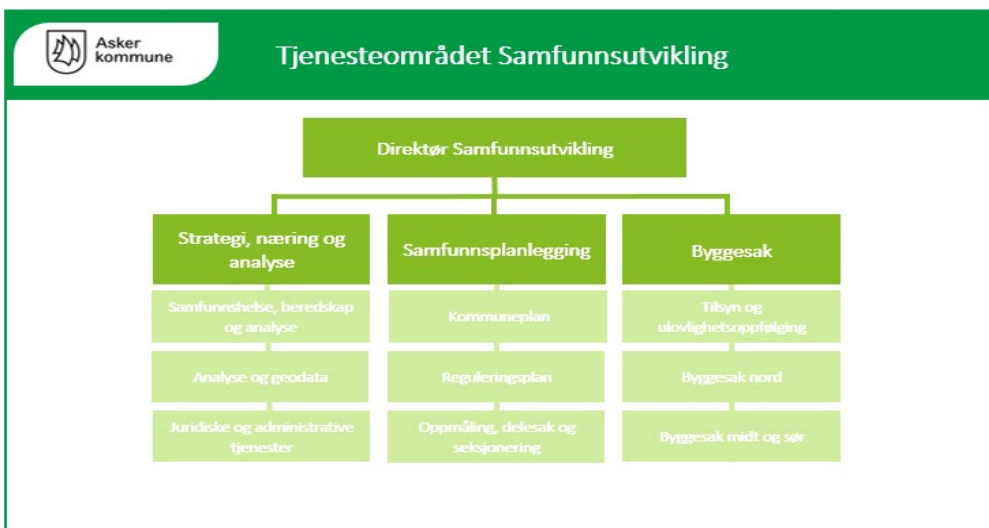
Asker kommune

Tjenesteområdet Samfunnsutvikling

Direktør Samfunnsutvikling

Strategi, næring og analyse

Samfunnshelse, beredskap og analyse

Analyse og geodata

Juridiske og administrative tjenester

Samfunnsplanlegging

Kommuneplan

Reguleringsplan

Oppmåling, delesak og seksjonering

Byggesak

Tilsyn og ulovlighetsoppfølging

Byggesak nord

Byggesak midt og sør